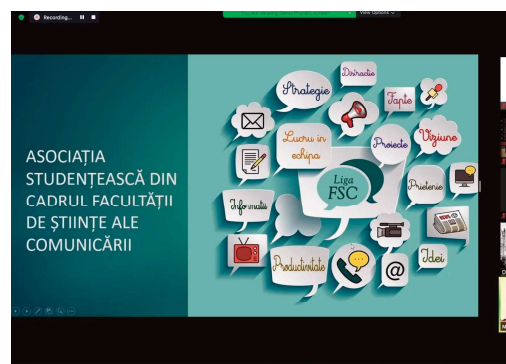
Recording...

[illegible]

View Options

ASOCIAȚIA STUDENȚEASCĂ DIN CADRUL FACULTĂȚII DE ȘTIINȚE ALE COMUNICĂRII

Strategie

Distracție

Fapte

Lucru in echipa

Proiecte

Viziune

Liga FSC

Prietenie

Informatii

Productivitate

Idei

@